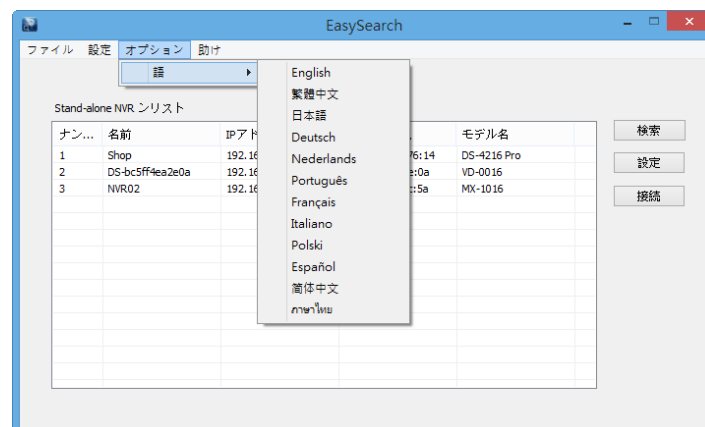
EasySearch

ファイル 設定 オプション 助け

語

English
繁體中文
日本語
Deutsch
Nederlands
Português
Français
Italiano
Polski
Español
简体中文
ภาษาไทย

Stand-alone NVR シリスト

| ナン... | 名前 | IPアド | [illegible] | モデル名 |
|---|---|---|---|---|
| 1 | Shop | 192.16 | 76:14 | DS-4216 Pro |
| 2 | DS-bc5ff4ea2e0a | 192.16 | e:0a | VD-0016 |
| 3 | NVR02 | 192.16 | :5a | MX-1016 |

検索
設定
接続